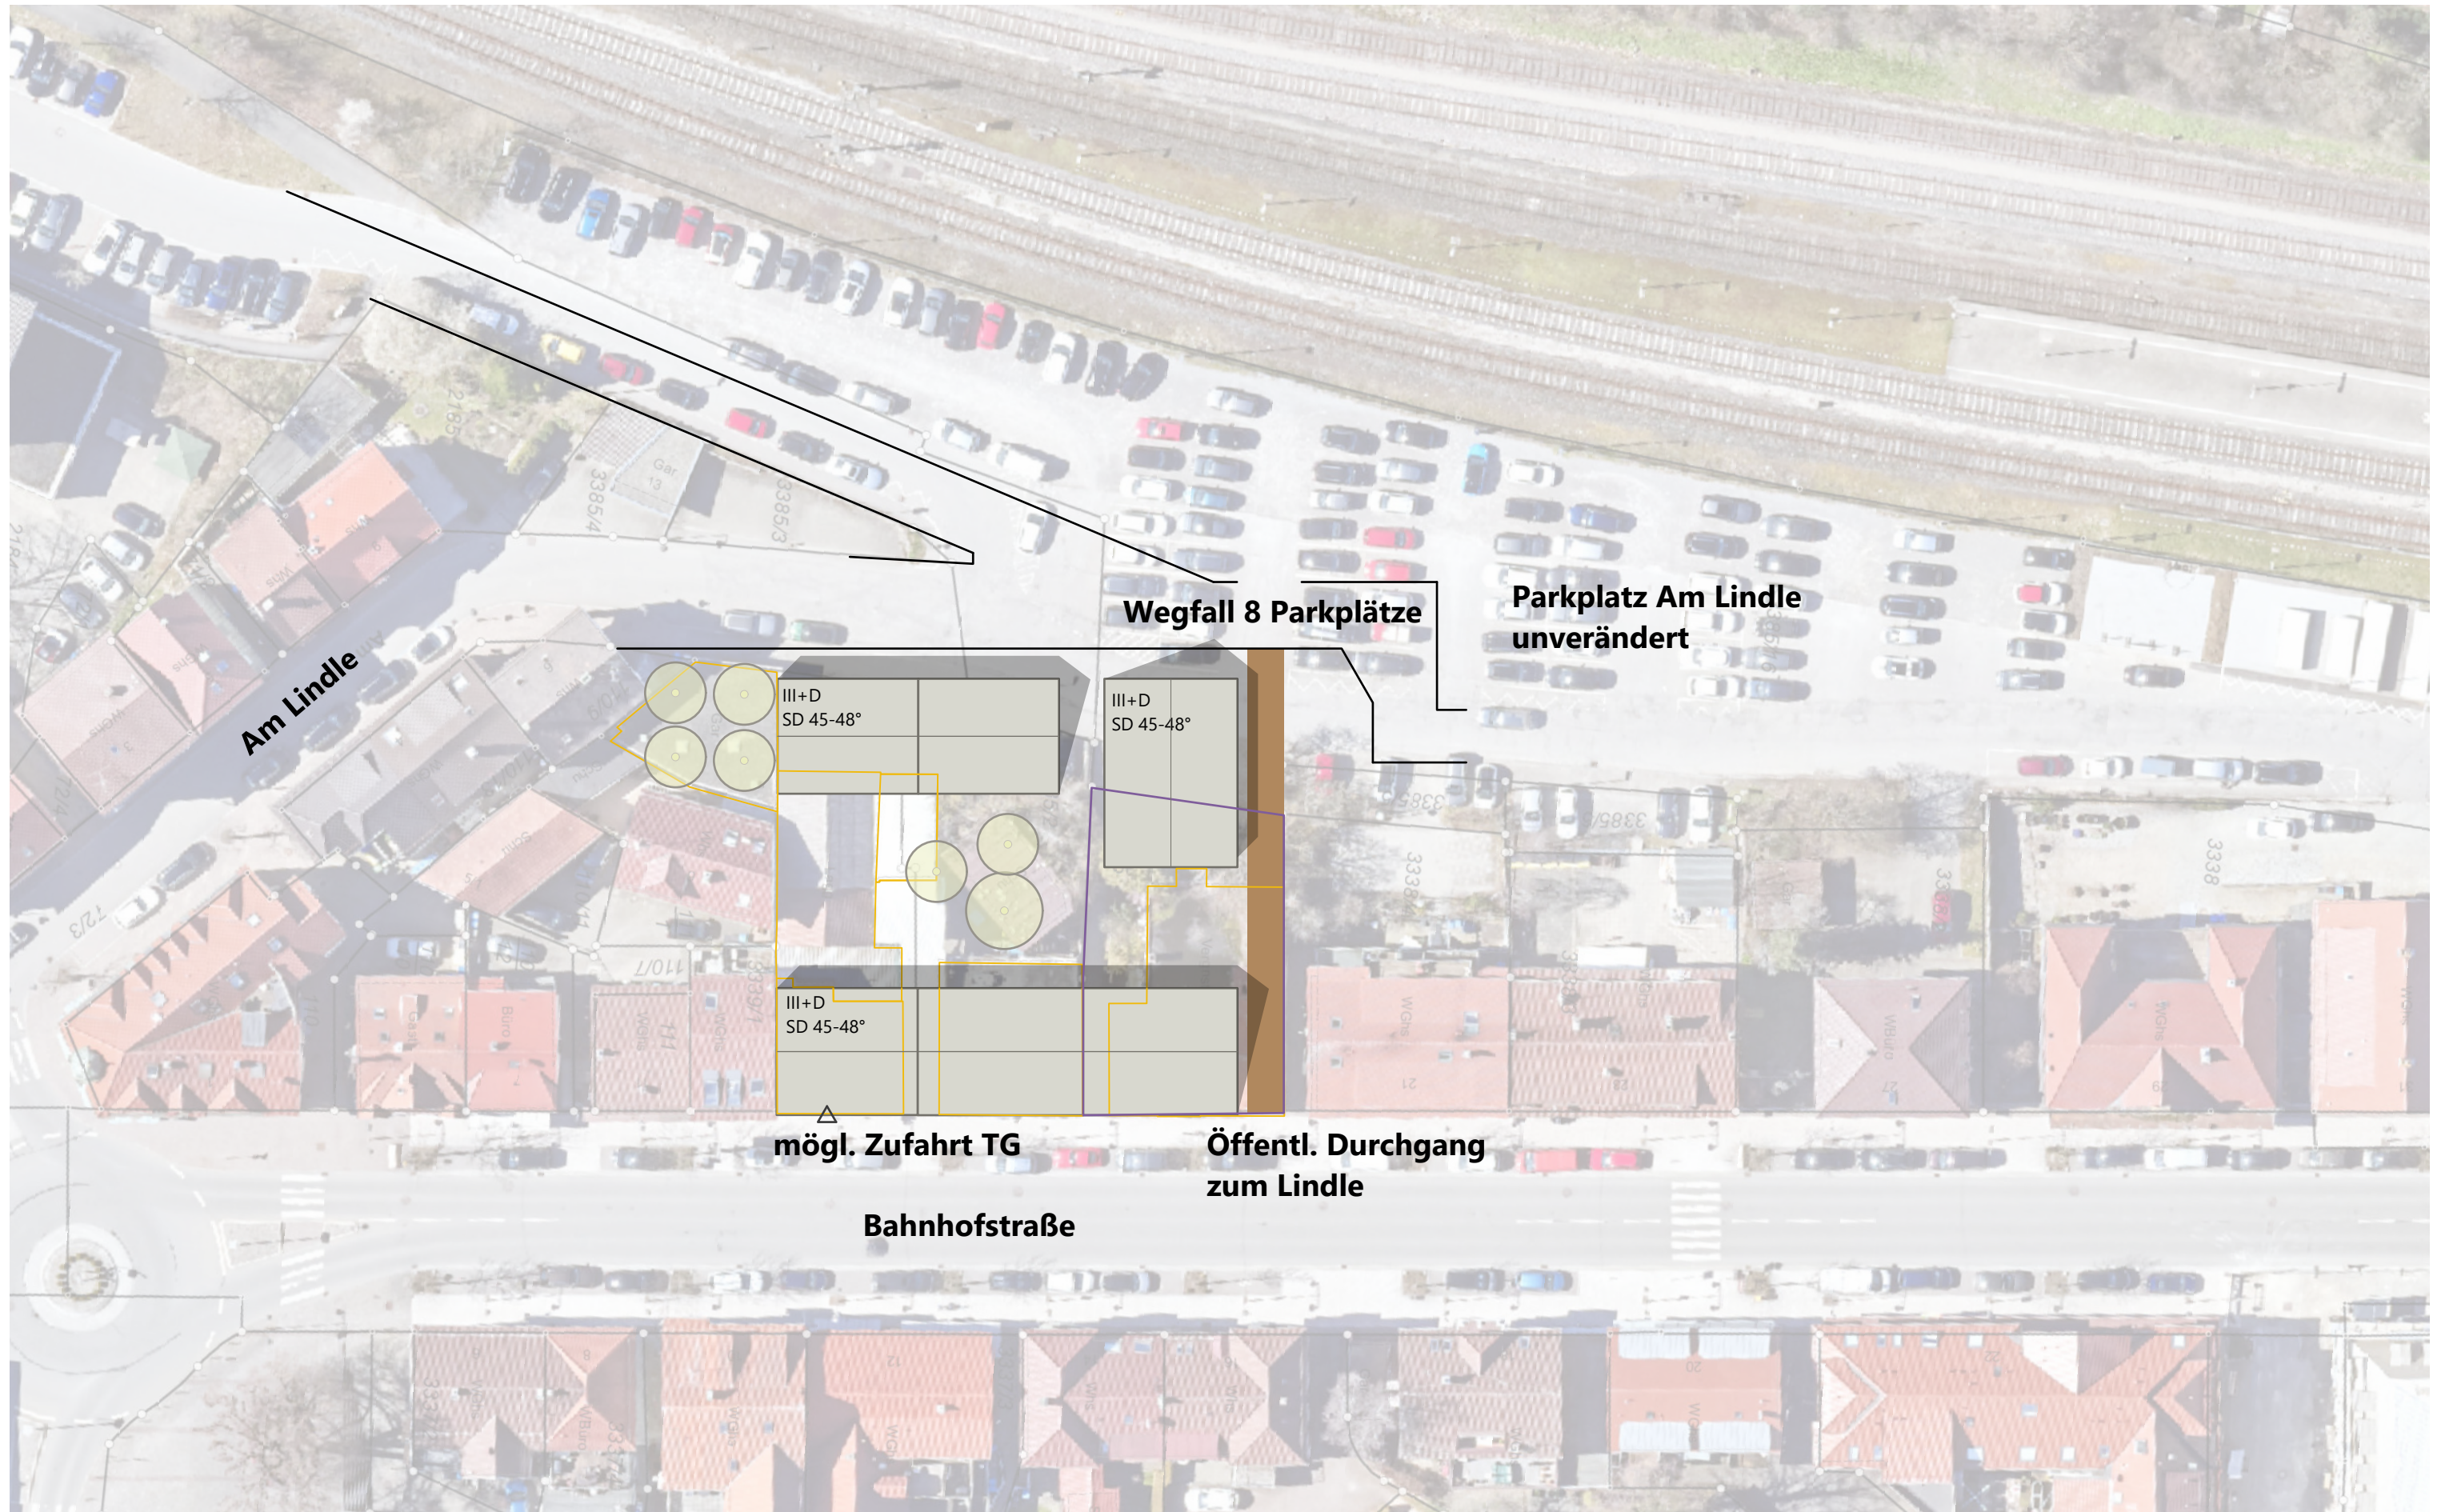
Wegfall 8 Parkplätze

Parkplatz Am Lindle unverändert

Am Lindle

III+D
SD 45-48°

III+D
SD 45-48°

III+D
SD 45-48°

mögl. Zufahrt TG

Öffentl. Durchgang zum Lindle

Bahnhofstraße

3385/4

3385/3

Gar 13

110/7

72/3

3338